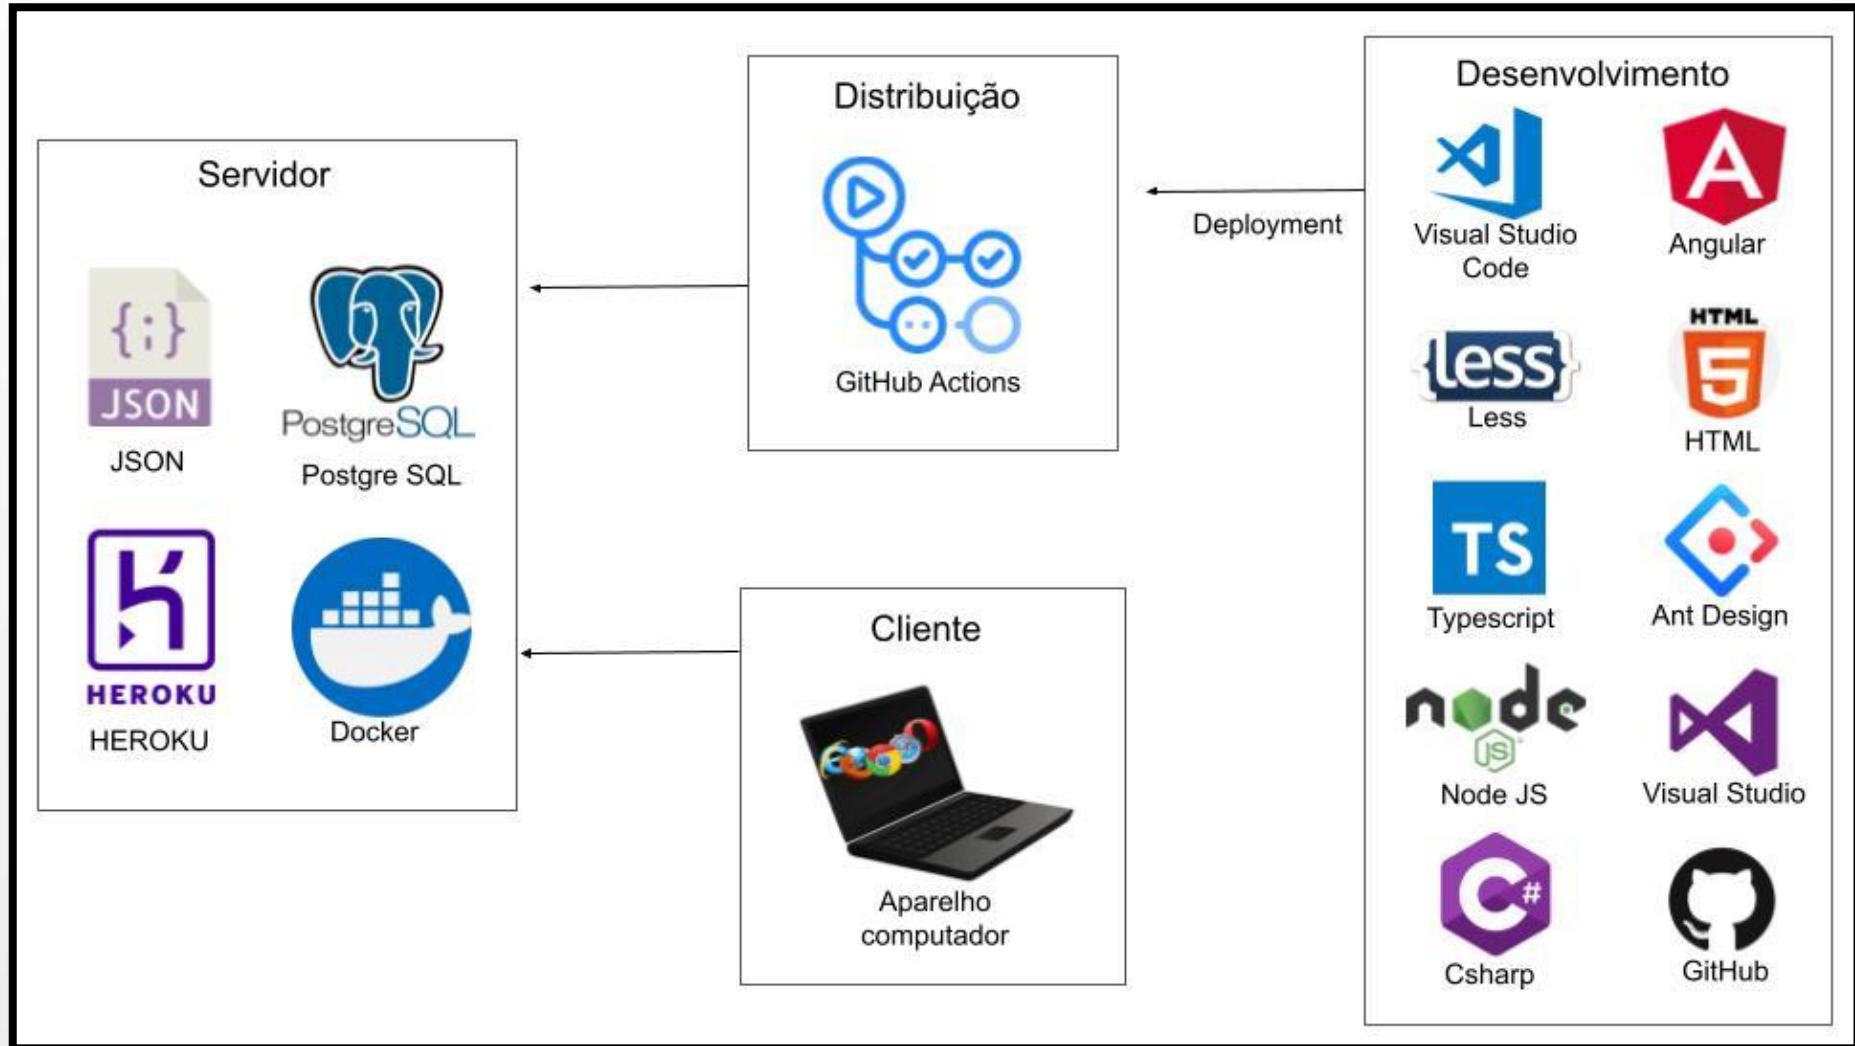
Servidor

{:}
JSON
JSON

PostgreSQL
Postgre SQL

HEROKU
HEROKU

Docker

Distribuição

GitHub Actions

Cliente

Aparelho computador

Deployment

Desenvolvimento

Visual Studio Code

Angular

less
Less

HTML
HTML

TS
Typescript

Ant Design

node
JS
Node JS

Visual Studio

Csharp

GitHub